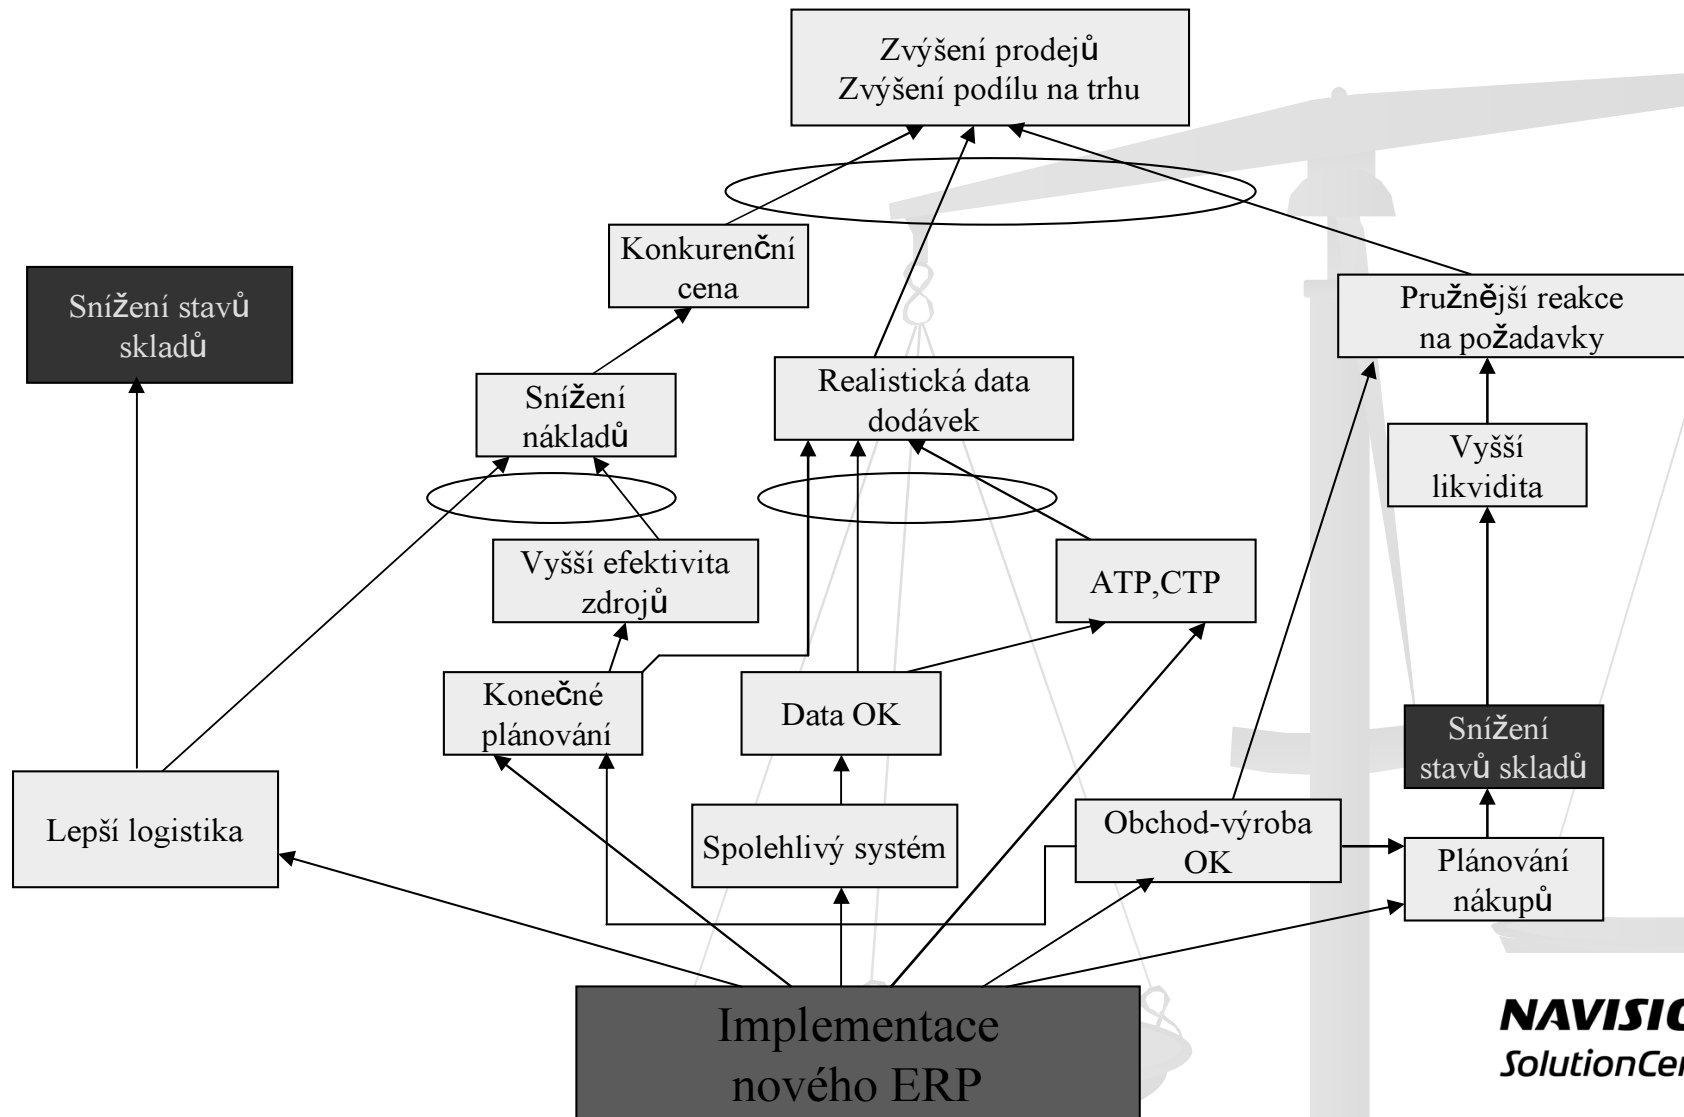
Zvýšení prodejů
Zvýšení podílu na trhu

Konkurenční cena

Snížení stavů skladů

Pružnější reakce na požadavky

Snížení nákladů

Realistická data dodávek

Vyšší likvidita

Vyšší efektivita zdrojů

ATP,CTP

Konečné plánování

Data OK

Snížení stavů skladů

Lepší logistika

Spolehlivý systém

Obchod-výroba OK

Plánování nákupů

Implementace nového ERP

NAVISI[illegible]
SolutionCe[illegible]